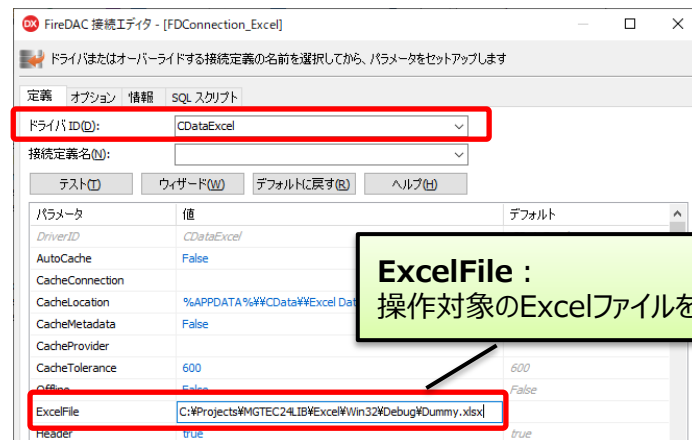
FireDAC 接続エディタ - [FDConnection_Excel]

ドライバまたはオーバーライドする接続定義の名前を選択してから、パラメータをセットアップします

定義 | オプション | 情報 | SQL スクリプト

ドライバ ID(D): CDataExcel

接続定義名(N):

テスト(T) | ウィザード(W) | デフォルトに戻す(R) | ヘルプ(H)

| パラメータ | 値 | デフォルト |
|---|---|---|
| DriverID | CDataExcel | |
| AutoCache | False | |
| CacheConnection | | |
| CacheLocation | %APPDATA%¥¥CData¥¥Excel Dat | |
| CacheMetadata | False | |
| CacheProvider | | |
| CacheTolerance | 600 | 600 |
| Offline | False | False |
| ExcelFile | C:¥Projects¥MGTEC24LIB¥Excel¥Win32¥Debug¥Dummy.xlsx | |
| Header | true | true |

ExcelFile：
操作対象のExcelファイルを